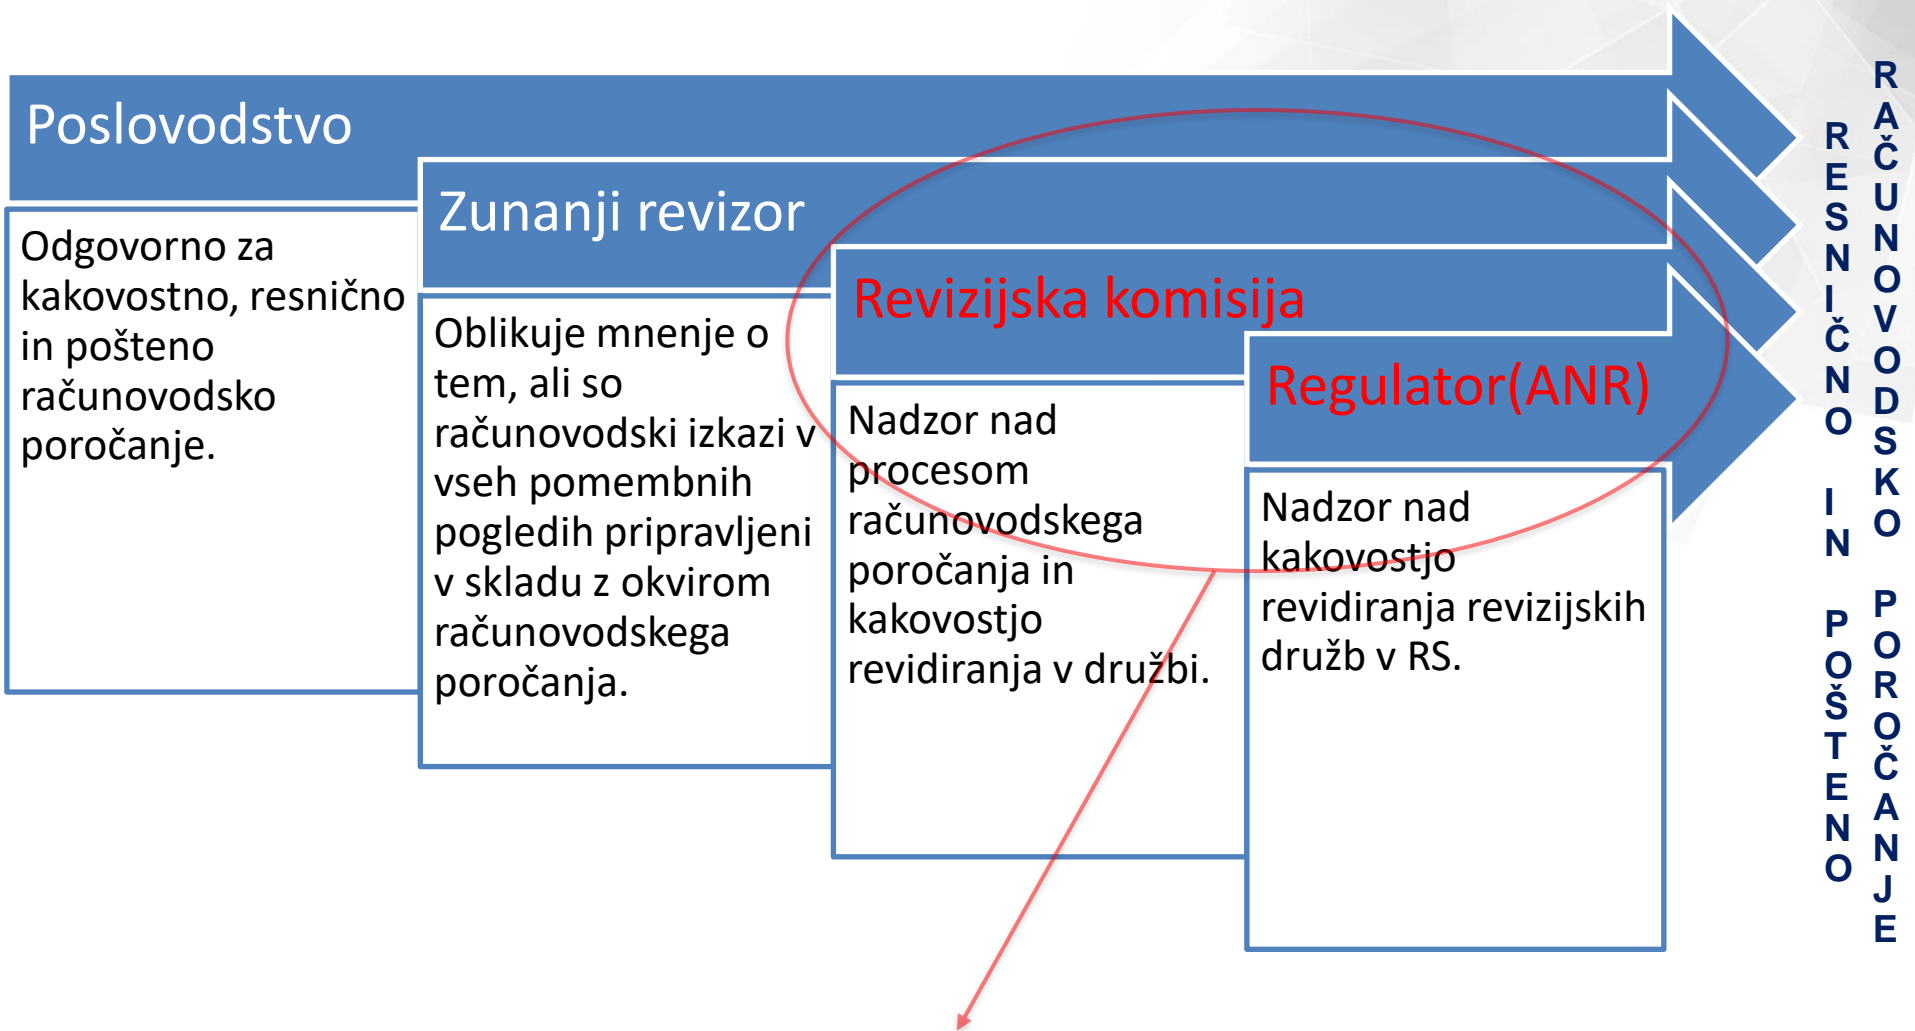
Poslovodstvo

Odgovorno za kakovostno, resnično in pošteno računovodsko poročanje.

Zunanji revizor

Oblikuje mnenje o tem, ali so računovodski izkazi v vseh pomembnih pogledih pripravljeni v skladu z okvirom računovodskega poročanja.

Revizijska komisija

Nadzor nad procesom računovodskega poročanja in kakovostjo revidiranja v družbi.

Regulator(ANR)

Nadzor nad kakovostjo revidiranja revizijskih družb v RS.

RESNIČNO IN POŠTENO

RAČUNOVODSKO POROČANJE